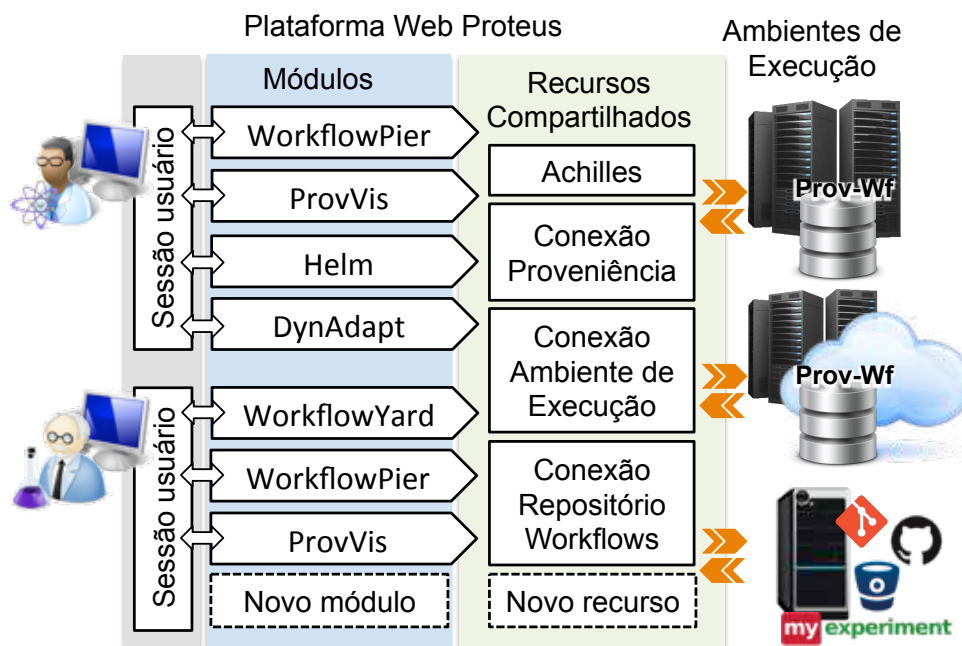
Plataforma Web Proteus

Ambientes de Execução

Módulos

Recursos Compartilhados

Sessão usuário

WorkflowPier

ProvVis

Helm

DynAdapt

Achilles

Conexão Proveniência

Conexão Ambiente de Execução

Prov-Wf

Prov-Wf

Sessão usuário

WorkflowYard

WorkflowPier

ProvVis

Novo módulo

Conexão Repositório Workflows

Novo recurso

my experiment